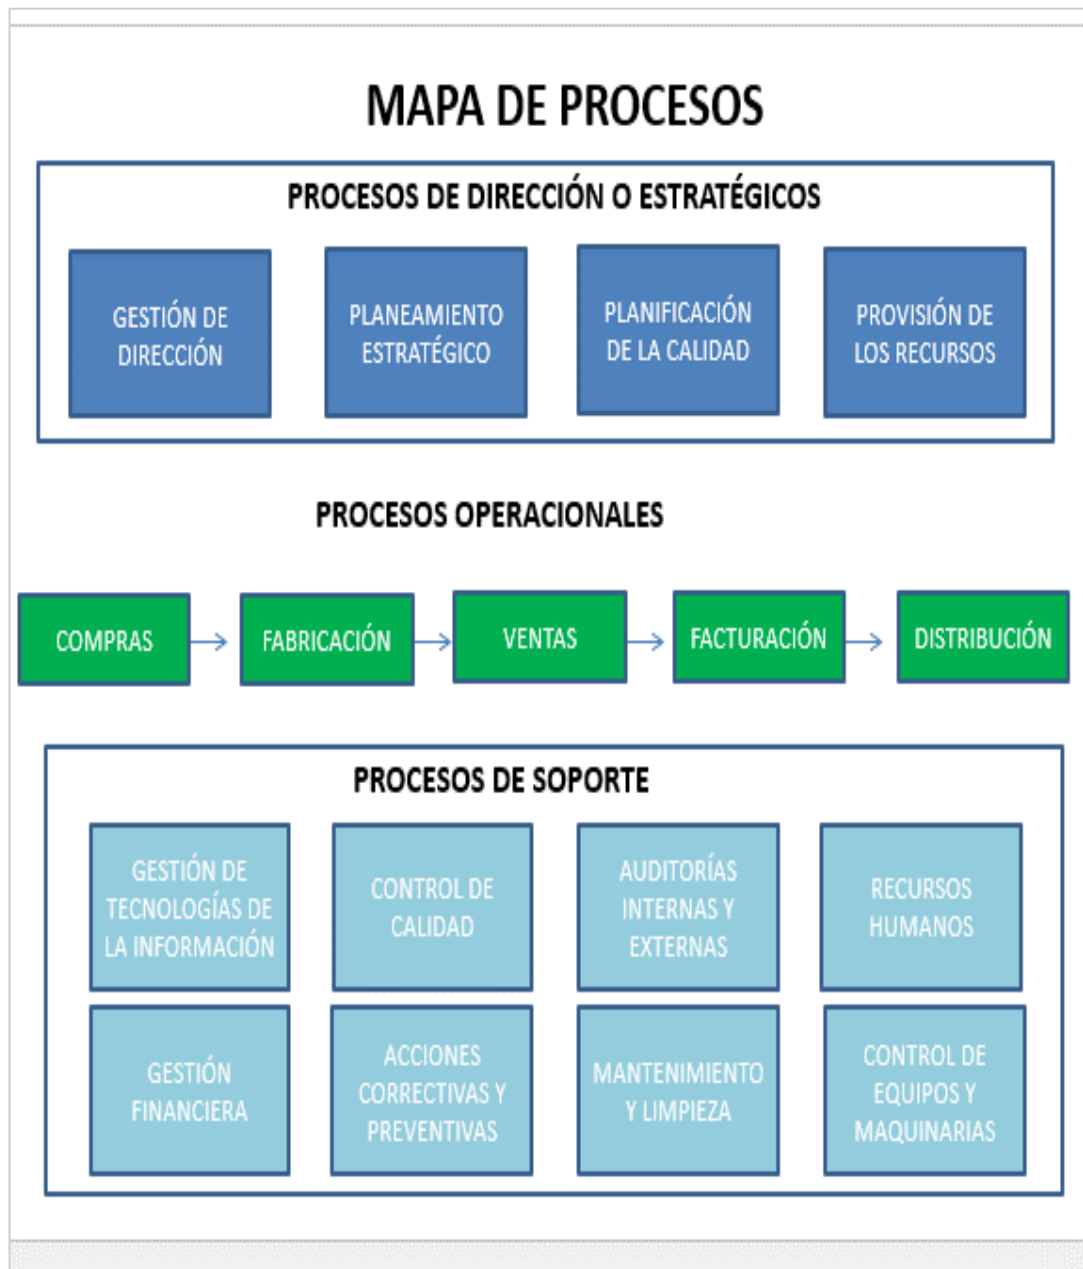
MAPA DE PROCESOS

PROCESOS DE DIRECCIÓN O ESTRATÉGICOS

GESTIÓN DE DIRECCIÓN

PLANEAMIENTO ESTRATÉGICO

PLANIFICACIÓN DE LA CALIDAD

PROVISIÓN DE LOS RECURSOS

PROCESOS OPERACIONALES

COMPRAS

FABRICACIÓN

VENTAS

FACTURACIÓN

DISTRIBUCIÓN

PROCESOS DE SOPORTE

GESTIÓN DE TECNOLOGÍAS DE LA INFORMACIÓN

CONTROL DE CALIDAD

AUDITORÍAS INTERNAS Y EXTERNAS

RECURSOS HUMANOS

GESTIÓN FINANCIERA

ACCIONES CORRECTIVAS Y PREVENTIVAS

MANTENIMIENTO Y LIMPIEZA

CONTROL DE EQUIPOS Y MAQUINARIAS